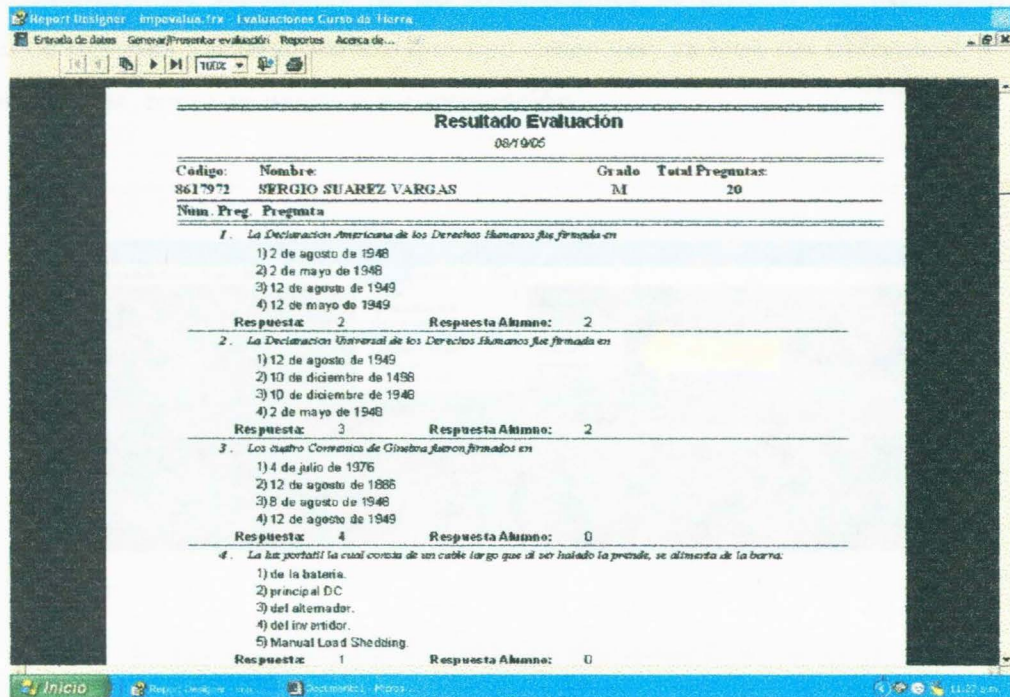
Report Designer - impevalua.frx - Evaluaciones Curso de Tierra

Entrada de datos Generar/Presentar evaluación Reportes Acerca de...

100%

Resultado Evaluación

08/19/05

| Código: | Nombre: | Grado | Total Preguntas: |
|---|---|---|---|
| 8617972 | SERGIO SUAREZ VARGAS | M | 20 |

Num. Preg. Pregunta

1. La Declaracion Americana de los Derechos Humanos fue firmada en
1) 2 de agosto de 1948
2) 2 de mayo de 1948
3) 12 de agosto de 1949
4) 12 de mayo de 1949
Respuesta: 2 Respuesta Alumno: 2

2. La Declaracion Universal de los Derechos Humanos fue firmada en
1) 12 de agosto de 1949
2) 10 de diciembre de 1498
3) 10 de diciembre de 1948
4) 2 de mayo de 1948
Respuesta: 3 Respuesta Alumno: 2

3. Los cuatro Convenios de Ginebra fueron firmados en
1) 4 de julio de 1976
2) 12 de agosto de 1886
3) 8 de agosto de 1948
4) 12 de agosto de 1949
Respuesta: 4 Respuesta Alumno: 0

4. La luz portatil la cual consta de un cable largo que al ser halado la prende, se alimenta de la barra:
1) de la bateria.
2) principal DC
3) del alternador.
4) del invertidor.
5) Manual Load Shedding.
Respuesta: 1 Respuesta Alumno: 0

Inicio Report Designer - ... Documento1 - Micro... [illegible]